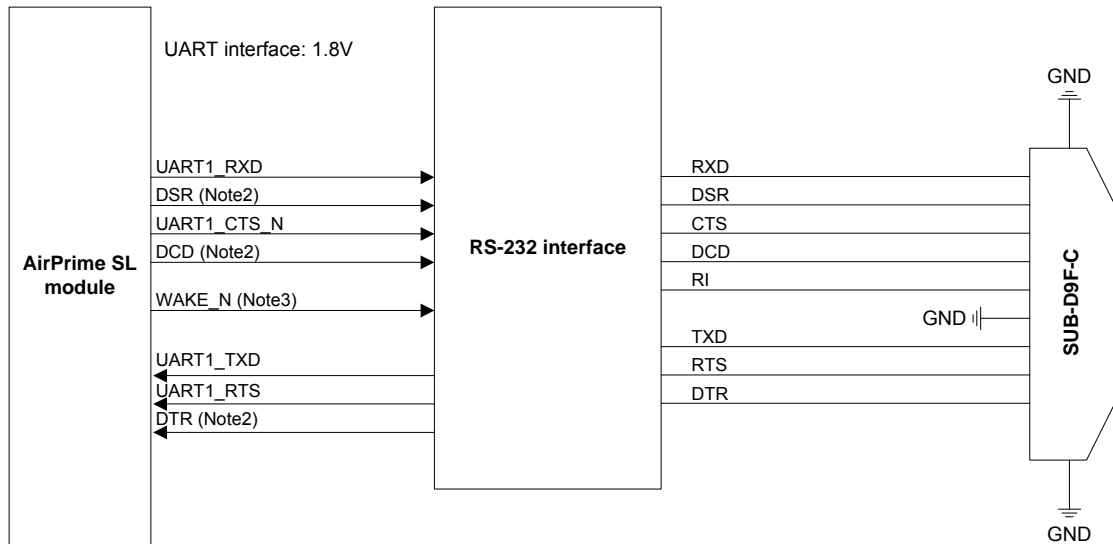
AirPrime SL module

UART interface: 1.8V

UART1_RXD
DSR (Note2)
UART1_CTS_N
DCD (Note2)
WAKE_N (Note3)
UART1_TXD
UART1_RTS
DTR (Note2)

RS-232 interface

RXD
DSR
CTS
DCD
RI
TXD
RTS
DTR

GND
GND
GND

SUB-D9F-C